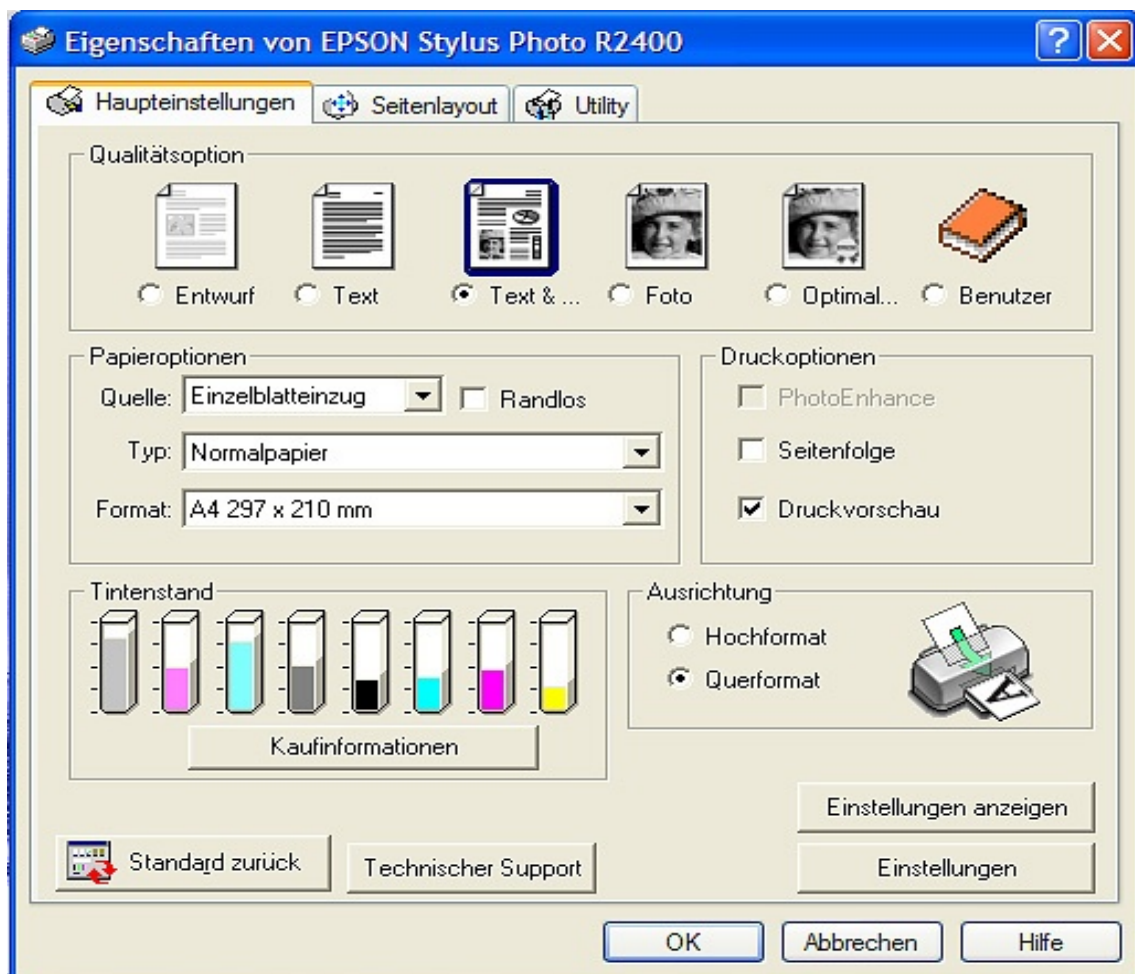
Eigenschaften von EPSON Stylus Photo R2400

Haupteinstellungen
Seitenlayout
Utility

Qualitätsoption
Entwurf
Text
Text & ...
Foto
Optimal...
Benutzer

Papieroptionen
Quelle: Einzelblatteinzug
Randlos
Typ: Normalpapier
Format: A4 297 x 210 mm

Druckoptionen
PhotoEnhance
Seitenfolge
Druckvorschau

Tintenstand
Kaufinformationen

Ausrichtung
Hochformat
Querformat

Einstellungen anzeigen
Standard zurück
Technischer Support
Einstellungen

OK
Abbrechen
Hilfe